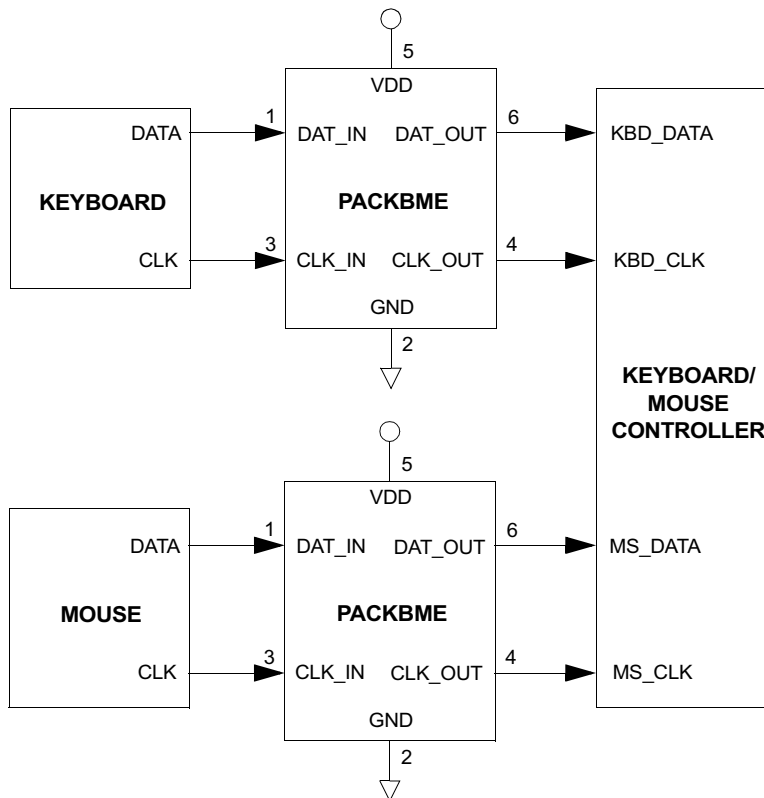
5
VDD
DATA
1
DAT_IN
DAT_OUT
6
KBD_DATA
KEYBOARD
PACKBME
CLK
3
CLK_IN
CLK_OUT
4
KBD_CLK
GND
2
KEYBOARD/
MOUSE
CONTROLLER
5
VDD
DATA
1
DAT_IN
DAT_OUT
6
MS_DATA
MOUSE
PACKBME
CLK
3
CLK_IN
CLK_OUT
4
MS_CLK
GND
2